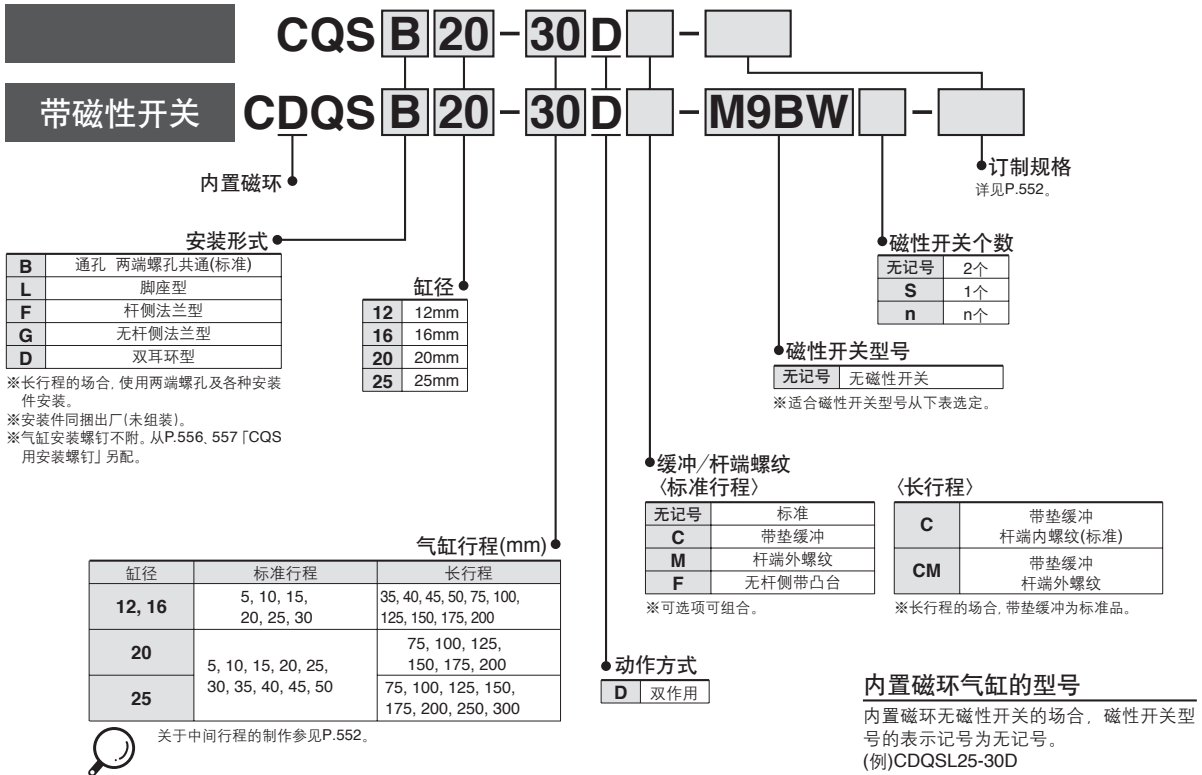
CQS B 20 - 30 D -

带磁性开关 CDQS B 20 - 30 D - M9BW -

内置磁环

订制规格
详见P.552。

安装形式

| B | 通孔 两端螺孔共通(标准) |
|---|---|
| L | 脚座型 |
| F | 杆侧法兰型 |
| G | 无杆侧法兰型 |
| D | 双耳环型 |

※长行程的场合，使用两端螺孔及各种安装件安装。
※安装件同捆出厂(未组装)。
※气缸安装螺钉不附。从P.556、557「CQS用安装螺钉」另配。

缸径

| 12 | 12mm |
|---|---|
| 16 | 16mm |
| 20 | 20mm |
| 25 | 25mm |

磁性开关个数

| 无记号 | 2个 |
|---|---|
| S | 1个 |
| n | n个 |

磁性开关型号

| 无记号 | 无磁性开关 |
|---|---|

※适合磁性开关型号从下表选定。

缓冲/杆端螺纹
〈标准行程〉

| 无记号 | 标准 |
|---|---|
| C | 带垫缓冲 |
| M | 杆端外螺纹 |
| F | 无杆侧带凸台 |

※可选项可组合。

〈长行程〉

| C | 带垫缓冲 杆端内螺纹(标准) |
|---|---|
| CM | 带垫缓冲 杆端外螺纹 |

※长行程的场合，带垫缓冲为标准品。

气缸行程(mm)

| 缸径 | 标准行程 | 长行程 |
|---|---|---|
| 12, 16 | 5, 10, 15, 20, 25, 30 | 35, 40, 45, 50, 75, 100, 125, 150, 175, 200 |
| 20 | 5, 10, 15, 20, 25, 30, 35, 40, 45, 50 | 75, 100, 125, 150, 175, 200 |
| 25 | | 75, 100, 125, 150, 175, 200, 250, 300 |

关于中间行程的制作参见P.552。

动作方式

| D | 双作用 |
|---|---|

内置磁环气缸的型号
内置磁环无磁性开关的场合，磁性开关型号的表示记号为无记号。
(例)CDQSL25-30D